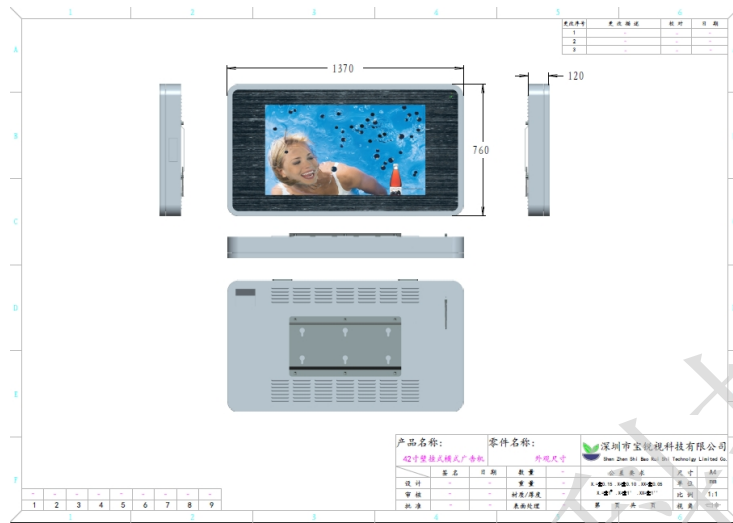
1 2 3 4 5 6

A B C D E F

| 更改序号 | 更改描述 | 校对 | 日期 |
|---|---|---|---|
| 1 | - | - | - |
| 2 | - | - | - |
| 3 | - | - | - |

1370

120

760

| 产品名称: | 零件名称: | 深圳市宝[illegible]视科技有限公司 |
|---|---|---|
| 42寸壁挂式横式广告机 | 外观尺寸 | Shen Zhen Shi Bao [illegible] Shi Technology Limited Co. |

| | 签名 | 日期 | 数量 | - | 公差要求 | 尺寸 | A4 |
|---|---|---|---|---|---|---|---|
| 设计 | - | - | 重量 | - | X.X±0.15 .XX±0.10 .XXX±0.05 | 单位 | mm |
| 审核 | - | - | 材质/厚度 | - | X.X° .X±1° .XX±1° | 比例 | 1:1 |
| 批准 | - | - | 表面处理 | - | 第 页 共 页 | 视角 | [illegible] |

| - | - | - | - | - | - | - | - | - |
|---|---|---|---|---|---|---|---|---|
| 1 | 2 | 3 | 4 | 5 | 6 | 7 | 8 | 9 |